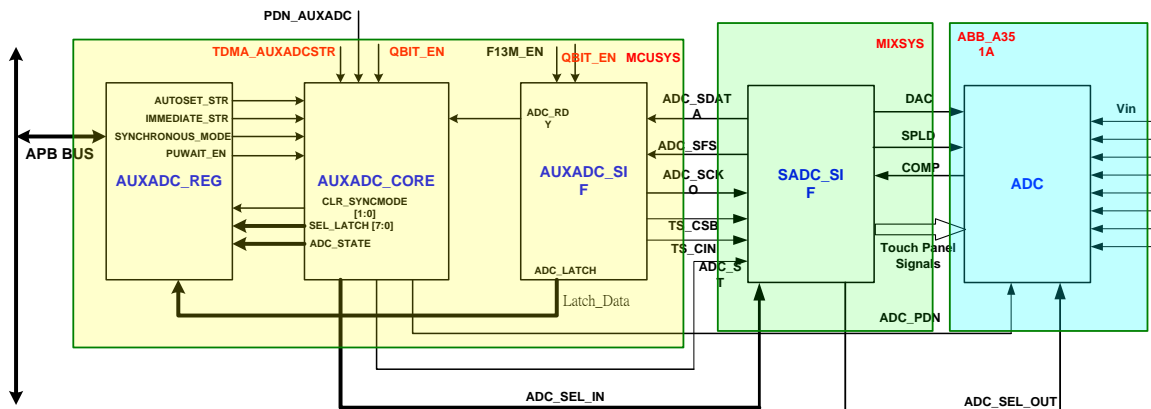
PDN_AUXADC

TDMA_AUXADCSTR
QBIT_EN
F13M_EN
QBIT_EN
MCUSYS

MIXSYS

ABB_A35 1A

APB BUS

AUTOSET_STR
IMMEDIATE_STR
SYNCHRONOUS_MODE
PUWAIT_EN

AUXADC_REG

AUXADC_CORE

CLR_SYNCMODE [1:0]
SEL_LATCH [7:0]
ADC_STATE

ADC_RDY

AUXADC_SIF

ADC_LATCH

Latch_Data

ADC_SDATA
ADC_SFS
ADC_SCKO
TS_CSB
TS_CIN
ADC_ST

SADC_SIF

DAC
SPLD
COMP

Touch Panel Signals

ADC

Vin

ADC_PDN

ADC_SEL_IN

ADC_SEL_OUT